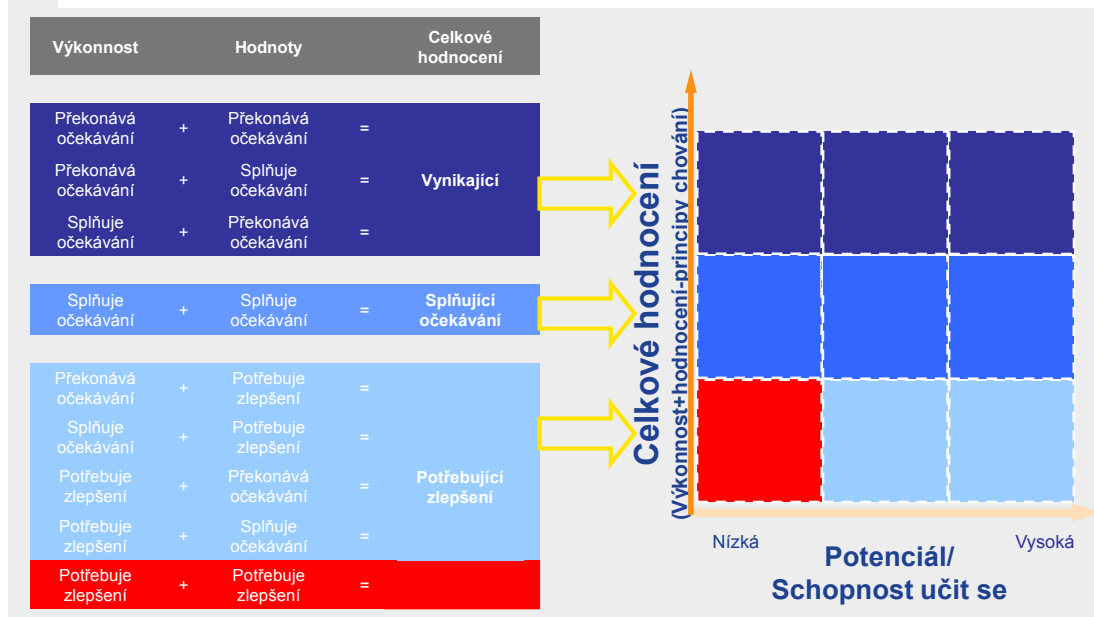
| Výkonnost | | Hodnoty | | Celkové hodnocení |
|---|---|---|---|---|
| Překonává očekávání | + | Překonává očekávání | = | |
| Překonává očekávání | + | Splňuje očekávání | = | Vynikající |
| Splňuje očekávání | + | Překonává očekávání | = | |
| Splňuje očekávání | + | Splňuje očekávání | = | Splňující očekávání |
| Překonává očekávání | + | Potřebuje zlepšení | = | |
| Splňuje očekávání | + | Potřebuje zlepšení | = | |
| Potřebuje zlepšení | + | Překonává očekávání | = | Potřebující zlepšení |
| Potřebuje zlepšení | + | Splňuje očekávání | = | |
| Potřebuje zlepšení | + | Potřebuje zlepšení | = | |

Celkové hodnocení
(Výkonnost+hodnocení-principy chování)

Nízká
Vysoká
Potenciál/
Schopnost učit se